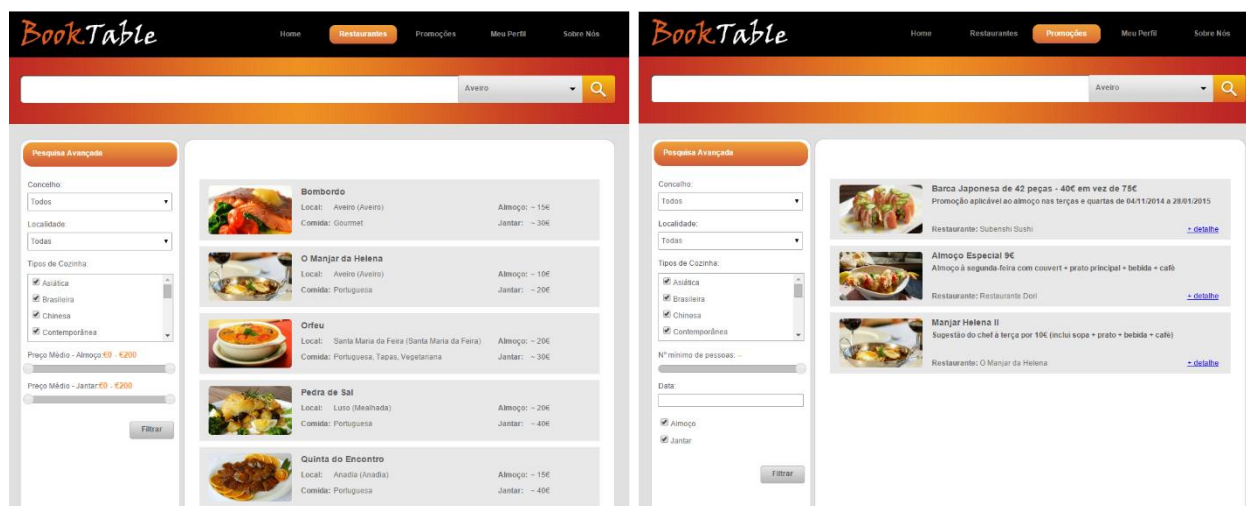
BookTable

Home Restaurantes Promoções Meu Perfil Sobre Nós

Aveiro

Pesquisa Avançada

Concelho:
Todos

Localidade:
Todas

Tipos de Cozinha:
Asiática
Brasileira
Chinesa
Contemporânea

Preço Médio - Almoço: €0 - €200

Preço Médio - Jantar: €0 - €200

Filtrar

Bombordo
Local: Aveiro (Aveiro) Almoço: ~ 15€
Comida: Gourmet Jantar: ~ 30€

O Manjar da Helena
Local: Aveiro (Aveiro) Almoço: ~ 10€
Comida: Portuguesa Jantar: ~ 20€

Orfeu
Local: Santa Maria da Feira (Santa Maria da Feira) Almoço: ~ 20€
Comida: Portuguesa, Tapas, Vegetariana Jantar: ~ 30€

Pedra de Sal
Local: Luso (Mealhada) Almoço: ~ 20€
Comida: Portuguesa Jantar: ~ 40€

Quinta do Encontro
Local: Anadia (Anadia) Almoço: ~ 15€
Comida: Portuguesa Jantar: ~ 40€

BookTable

Home Restaurantes Promoções Meu Perfil Sobre Nós

Aveiro

Pesquisa Avançada

Concelho:
Todos

Localidade:
Todas

Tipos de Cozinha:
Asiática
Brasileira
Chinesa
Contemporânea

Nº mínimo de pessoas: -

Data:

Almoço
Jantar

Filtrar

Barca Japonesa de 42 peças - 40€ em vez de 75€
Promoção aplicável ao almoço nas terças e quartas de 04/11/2014 a 28/01/2015
Restaurante: Subenshi Sushi + detalhe

Almoço Especial 9€
Almoço à segunda-feira com couvert + prato principal + bebida + café
Restaurante: Restaurante Dori + detalhe

Manjar Helena II
Sugestão do chef à terça por 10€ (inclui sopa + prato + bebida + café)
Restaurante: O Manjar da Helena + detalhe